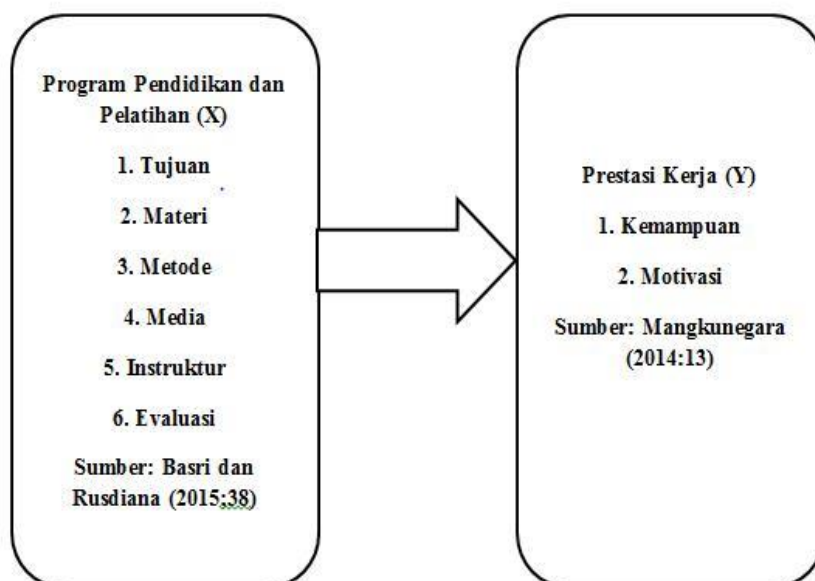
Program Pendidikan dan Pelatihan (X)

1. Tujuan

2. Materi

3. Metode

4. Media

5. Instruktur

6. Evaluasi

Sumber: Basri dan Rusdiana (2015;38)

Prestasi Kerja (Y)

1. Kemampuan

2. Motivasi

Sumber: Mangkunegara (2014:13)